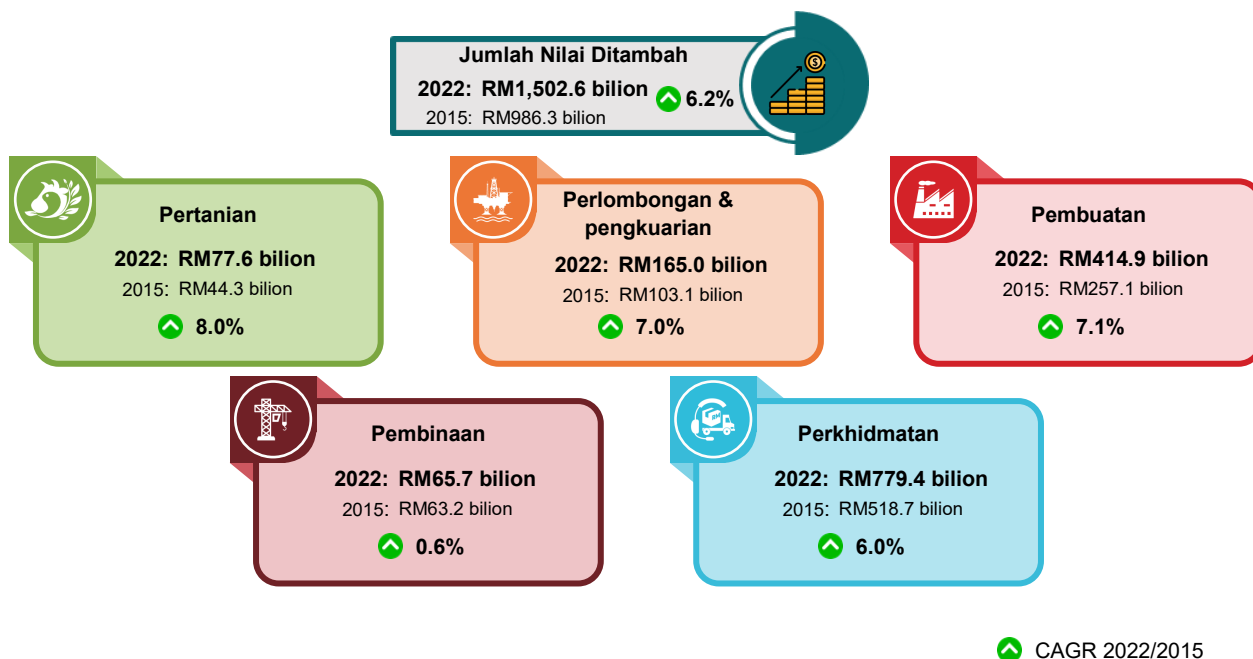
Jumlah Nilai Ditambah

2022: RM1,502.6 bilion
2015: RM986.3 bilion
6.2%

Pertanian

2022: RM77.6 bilion
2015: RM44.3 bilion
8.0%

Perlombongan & pengkuarian

2022: RM165.0 bilion
2015: RM103.1 bilion
7.0%

Pembuatan

2022: RM414.9 bilion
2015: RM257.1 bilion
7.1%

Pembinaan

2022: RM65.7 bilion
2015: RM63.2 bilion
0.6%

Perkhidmatan

2022: RM779.4 bilion
2015: RM518.7 bilion
6.0%

CAGR 2022/2015